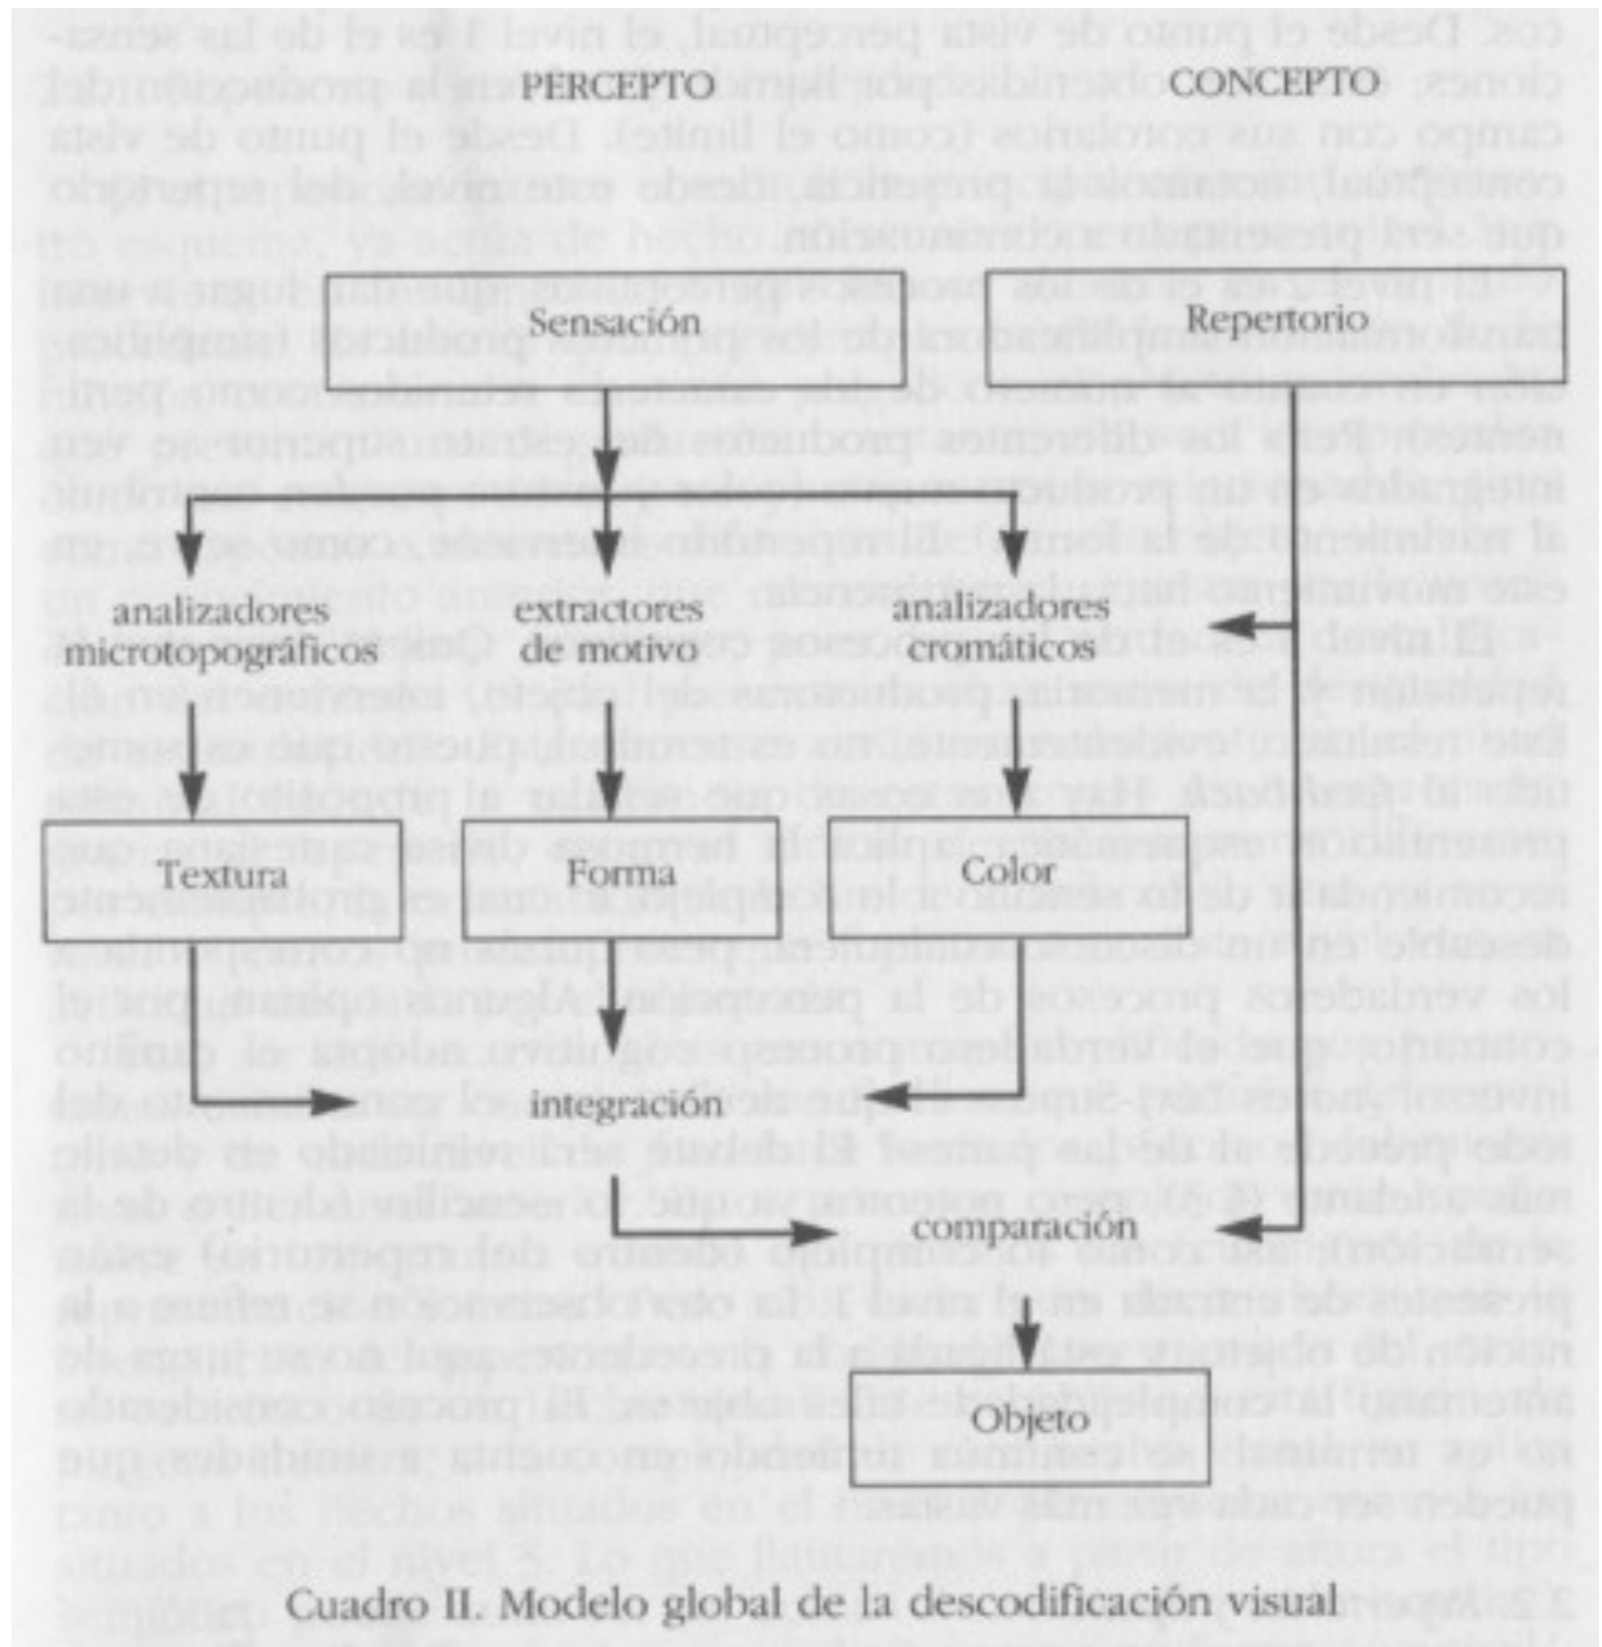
PERCEPTO

CONCEPTO

Sensación

Repertorio

analizadores microtopográficos

extractores de motivo

analizadores cromáticos

Textura

Forma

Color

integración

comparación

Objeto

Cuadro II. Modelo global de la descodificación visual